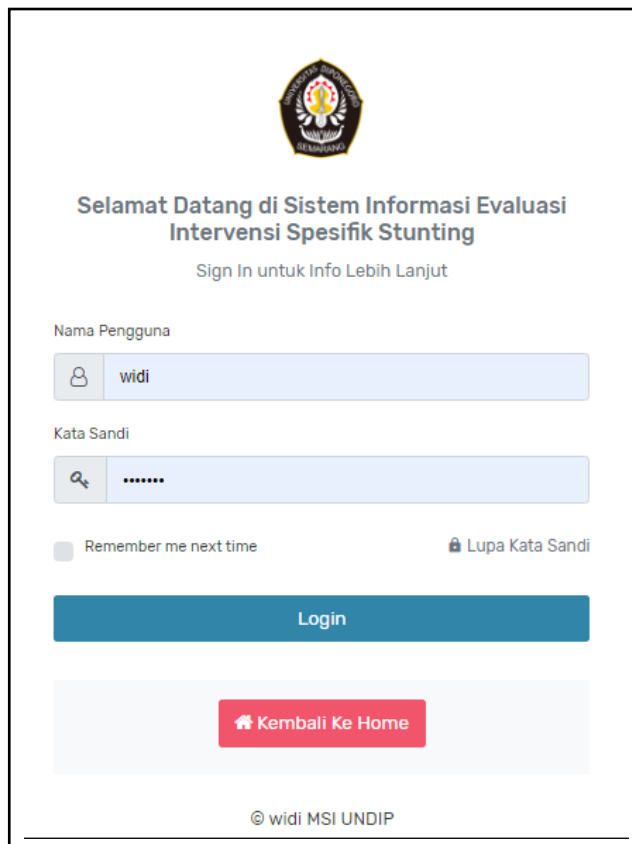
UNIVERSITAS DIPONEGORO
SEMARANG

Selamat Datang di Sistem Informasi Evaluasi Intervensi Spesifik Stunting

Sign In untuk Info Lebih Lanjut

Nama Pengguna

widi

Kata Sandi

•••••••

Remember me next time

Lupa Kata Sandi

Login

Kembali Ke Home

© widi MSI UNDIP